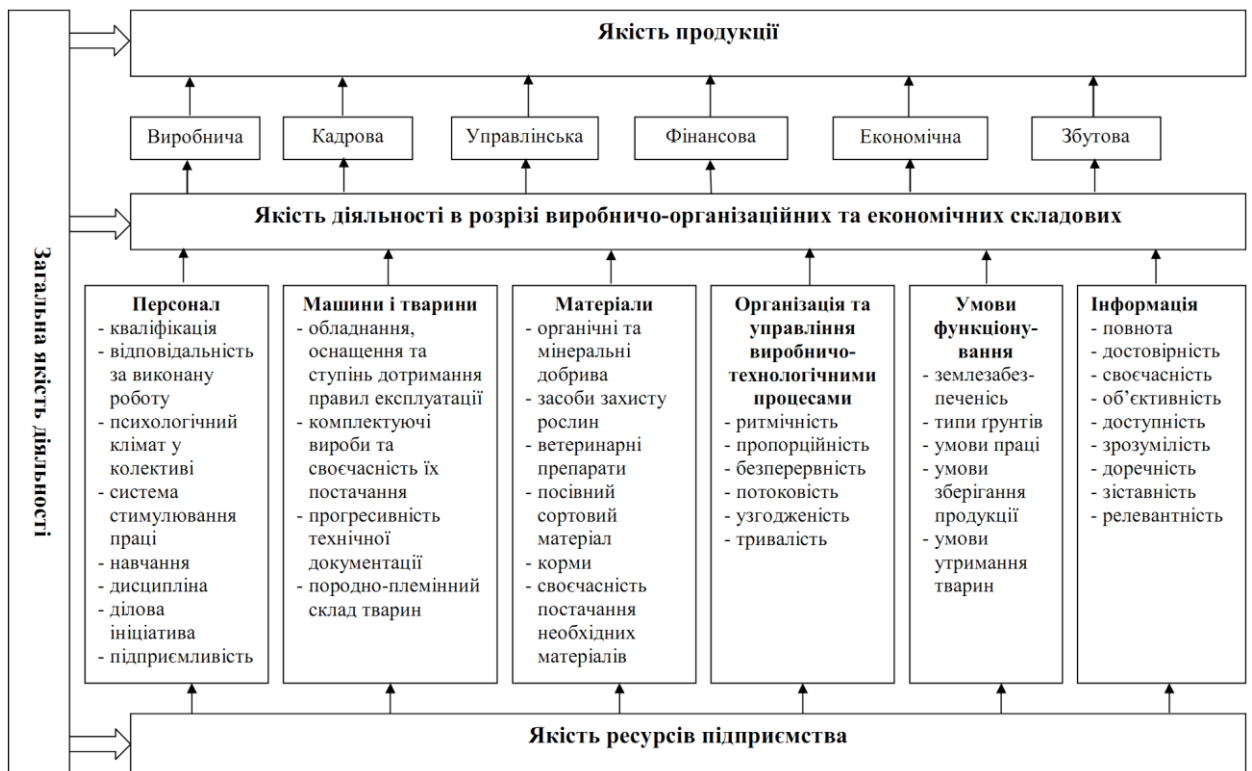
Загальна якість діяльності

Якість продукції

Виробнича

Кадрова

Управлінська

Фінансова

Економічна

Збутова

Якість діяльності в розрізі виробничо-організаційних та економічних складових

Персонал
- кваліфікація
- відповідальність за виконану роботу
- психологічний клімат у колективі
- система стимулювання праці
- навчання
- дисципліна
- ділова ініціатива
- підприємливість

Машини і тварини
- обладнання, оснащення та ступінь дотримання правил експлуатації
- комплектуючі вироби та своєчасність їх постачання
- прогресивність технічної документації
- породно-племінний склад тварин

Матеріали
- органічні та мінеральні добрива
- засоби захисту рослин
- ветеринарні препарати
- посівний сортовий матеріал
- корми
- своєчасність постачання необхідних матеріалів

Організація та управління виробничо-технологічними процесами
- ритмічність
- пропорційність
- безперервність
- потоковість
- узгодженість
- тривалість

Умови функціонування
- землезабезпеченість
- типи ґрунтів
- умови праці
- умови зберігання продукції
- умови утримання тварин

Інформація
- повнота
- достовірність
- своєчасність
- об'єктивність
- доступність
- зрозумілість
- доречність
- зіставність
- релевантність

Якість ресурсів підприємства